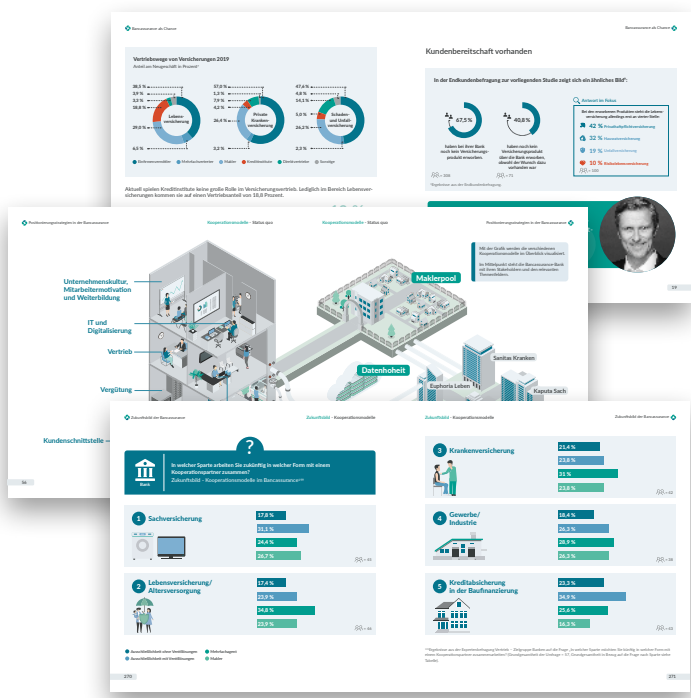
Bancassurance als Chance

Vertriebswege von Versicherungen 2019
Anteil am Neugeschäft in Prozent*

38,5 %
3,9 %
3,3 %
18,8 %
29,0 %
6,5 %

Lebensversicherung

57,0 %
1,3 %
7,9 %
4,2 %
26,4 %
3,2 %

Private Krankenversicherung

47,6 %
4,8 %
14,1 %
5,0 %
26,2 %
2,3 %

Schaden- und Unfallversicherung

Ausschließlichkeitsvertreter
Mehrfachvertreter
Makler
Kreditinstitute
Direktvertrieb
Sonstige

Aktuell spielen Kreditinstitute keine große Rolle im Versicherungsvertrieb. Lediglich im Bereich Lebensversicherungen kommen sie auf einen Vertriebsanteil von 18,8 Prozent.

Kundenbereitschaft vorhanden

In der Endkundenbefragung zur vorliegenden Studie zeigt sich ein ähnliches Bild*:

67,5 %
haben bei ihrer Bank noch kein Versicherungsprodukt erworben.

40,8 %
haben noch kein Versicherungsprodukt über die Bank erworben, obwohl der Wunsch dazu vorhanden war

n = 306
n = 75

*Ergebnisse aus der Endkundenbefragung

Antwort im Fokus
Bei den erworbenen Produkten steht die Lebensversicherung allerdings erst an vierter Stelle:
42 % Privathaftpflichtversicherung
32 % Hausratversicherung
19 % Kfz-Versicherung
10 % Risikolebensversicherung
n = 100

19

Positionierungsstrategien in der Bancassurance
Kooperationsmodelle – Status quo
Kooperationsmodelle – Status quo
Positionierungsstrategien in der Bancassurance

Mit der Grafik werden die verschiedenen Kooperationsmodelle im Überblick visualisiert.

Im Mittelpunkt steht die Bancassurance-Bank mit ihren Stakeholdern und den relevanten Themenfeldern.

Unternehmenskultur, Mitarbeitermotivation und Weiterbildung
IT und Digitalisierung
Vertrieb
Vergütung
Kundenschnittstelle
Maklerpool
Datenhoheit
Sanitas Kranken
Euphoria Leben
Kaputa Sach

56

Zukunftsbild der Bancassurance
Zukunftsbild – Kooperationsmodelle
Zukunftsbild – Kooperationsmodelle
Zukunftsbild der Bancassurance

?
Bank
In welcher Sparte arbeiten Sie zukünftig in welcher Form mit einem Kooperationspartner zusammen?
Zukunftsbild – Kooperationsmodelle im Bancassurance**

1 Sachversicherung
17,8 %
31,1 %
24,4 %
26,7 %
n = 45

2 Lebensversicherung/ Altersvorsorgung
17,4 %
23,9 %
34,8 %
23,9 %
n = 46

Ausschließlichkeit ohne Verdrängungen
Ausschließlichkeit mit Verdrängungen
Mehrfachagent
Makler

3 Krankenversicherung
21,4 %
23,8 %
31 %
23,8 %
n = 42

4 Gewerbe/ Industrie
18,4 %
26,3 %
28,9 %
26,3 %
n = 38

5 Kreditabsicherung in der Baufinanzierung
23,3 %
34,9 %
25,6 %
16,3 %
n = 43

**Ergebnisse aus der Expertenbefragung Vertrieb – Zielgruppe Banken und die Frage „In welcher Sparte arbeiten Sie künftig in welcher Form mit einem Kooperationspartner zusammen?" (Grundgesamtheit der Umfrage = 57; Grundgesamtheit in Bezug auf die Frage nach Sparte siehe Grafik)

270
271